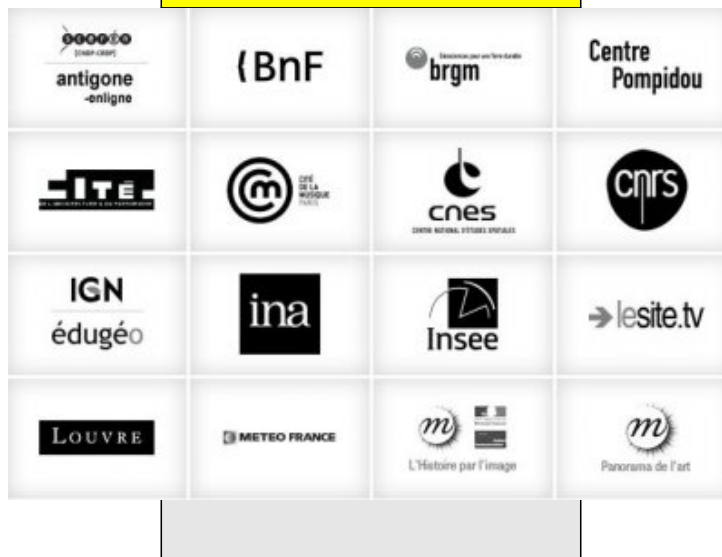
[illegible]
antigone
-enligne

BnF

brgm

Centre
Pompidou

CITÉ

CITÉ DE LA MUSIQUE PARIS

cnes
CENTRE NATIONAL D'ETUDES SPATIALES

cnrs

IGN
édugéo

ina

Insee

lesite.tv

LOUVRE

METEO FRANCE

L'Histoire par l'image

Panorama de l'art